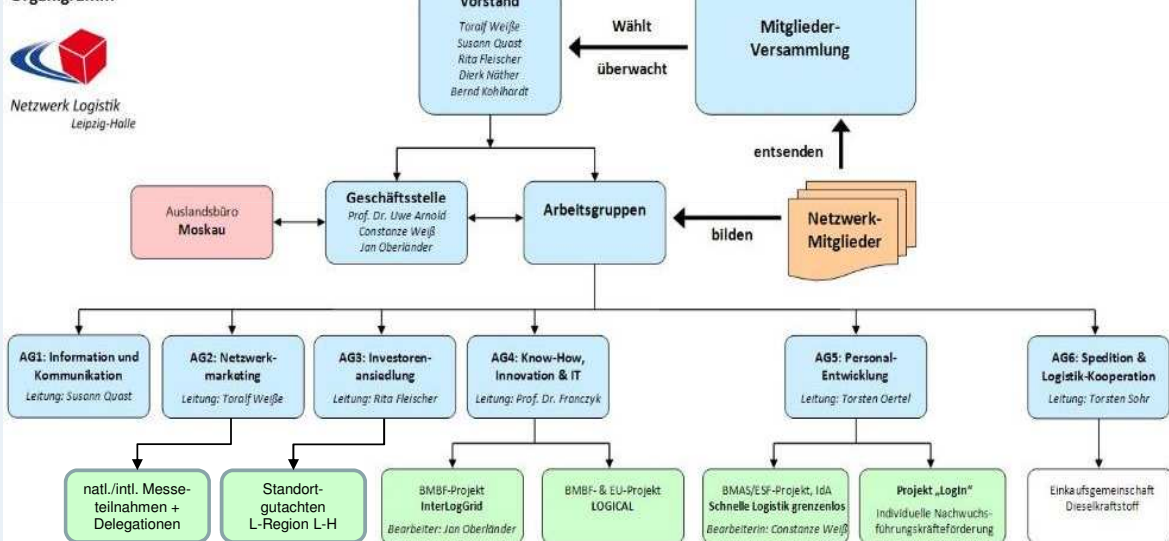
Organigramm

Netzwerk Logistik
Leipzig-Halle

Vorstand
Toralf Weiße
Susann Quast
Rita Fleischer
Dierk Näther
Bernd Kohlhardt

Wählt

überwacht

Mitglieder-Versammlung

entsenden

Auslandsbüro
Moskau

Geschäftsstelle
Prof. Dr. Uwe Arnold
Constanze Weiß
Jan Oberländer

Arbeitsgruppen

bilden

Netzwerk-Mitglieder

AG1: Information und Kommunikation
Leitung: Susann Quast

AG2: Netzwerk-marketing
Leitung: Toralf Weiße

AG3: Investoren-ansiedlung
Leitung: Rita Fleischer

AG4: Know-How, Innovation & IT
Leitung: Prof. Dr. Franczyk

AG5: Personal-Entwicklung
Leitung: Torsten Oertel

AG6: Spedition & Logistik-Kooperation
Leitung: Torsten Sohr

natl./intl. Messe-teilnahmen + Delegationen

Standort-gutachten L-Region L-H

BMBF-Projekt
InterLogGrid
Bearbeiter: Jan Oberländer

BMBF- & EU-Projekt
LOGICAL

BMAS/ESF-Projekt, IdA
Schnelle Logistik grenzenlos
Bearbeiterin: Constanze Weiß

Projekt „LogIn"
Individuelle Nachwuchs-führungskräfteförderung

Einkaufsgemeinschaft
Dieselkraftstoff